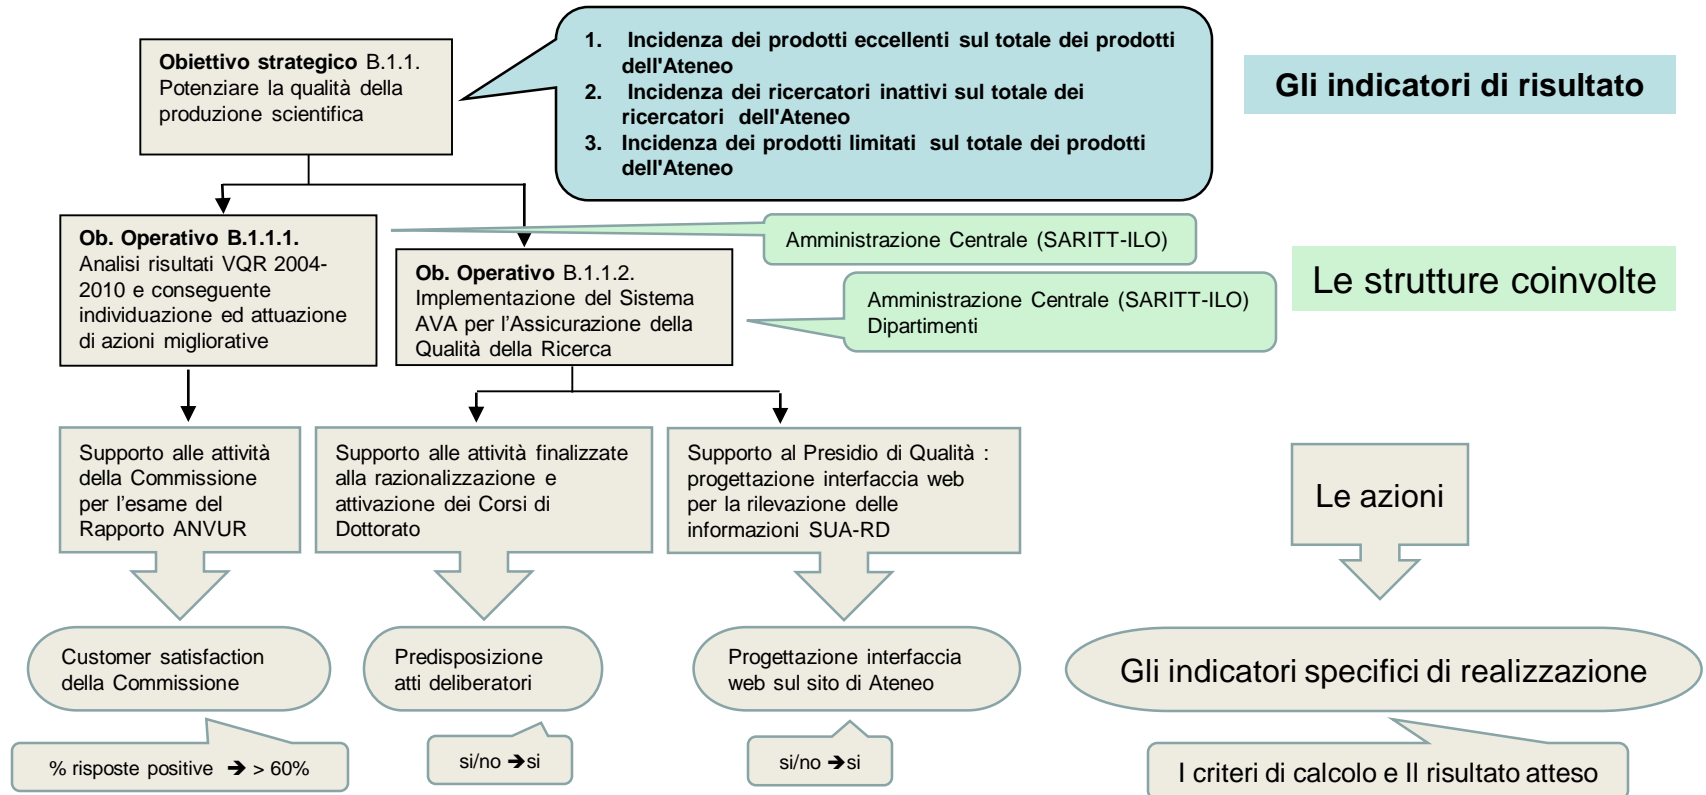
**Obiettivo strategico** B.1.1.
Potenziare la qualità della produzione scientifica

1. **Incidenza dei prodotti eccellenti sul totale dei prodotti dell'Ateneo**
2. **Incidenza dei ricercatori inattivi sul totale dei ricercatori dell'Ateneo**
3. **Incidenza dei prodotti limitati sul totale dei prodotti dell'Ateneo**

**Gli indicatori di risultato**

**Ob. Operativo B.1.1.1.**
Analisi risultati VQR 2004-2010 e conseguente individuazione ed attuazione di azioni migliorative

Amministrazione Centrale (SARITT-ILO)

**Ob. Operativo** B.1.1.2.
Implementazione del Sistema AVA per l'Assicurazione della Qualità della Ricerca

Amministrazione Centrale (SARITT-ILO)
Dipartimenti

Le strutture coinvolte

Supporto alle attività della Commissione per l'esame del Rapporto ANVUR

Supporto alle attività finalizzate alla razionalizzazione e attivazione dei Corsi di Dottorato

Supporto al Presidio di Qualità : progettazione interfaccia web per la rilevazione delle informazioni SUA-RD

Le azioni

Customer satisfaction della Commissione

Predisposizione atti deliberatori

Progettazione interfaccia web sul sito di Ateneo

Gli indicatori specifici di realizzazione

% risposte positive ➔ > 60%

si/no ➔si

si/no ➔si

I criteri di calcolo e Il risultato atteso